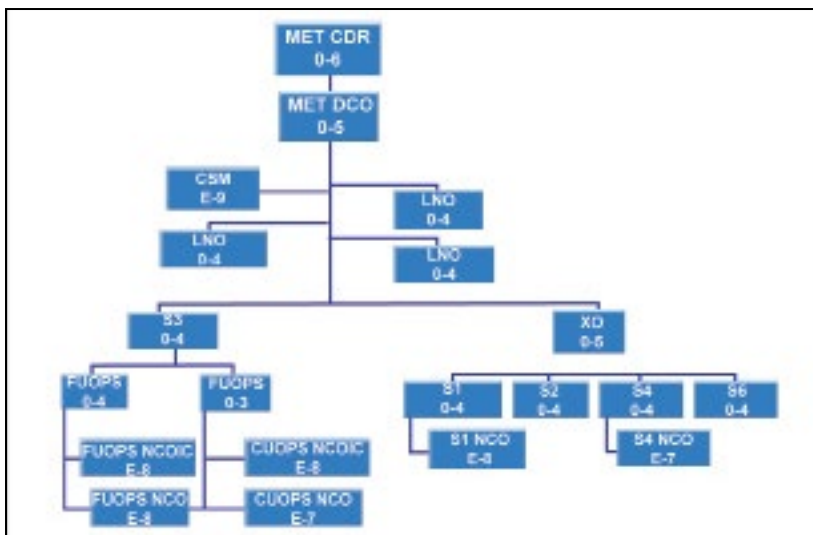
MET CDR
0-6

MET DCO
0-5

CSM
E-9

LNO
0-4

LNO
0-4

LNO
0-4

S3
0-4

XO
0-5

FUOPS
0-4

FUOPS
0-3

S1
0-4

S2
0-4

S4
0-4

S6
0-4

FUOPS NCOIC
E-8

CUOPS NCOIC
E-8

S1 NCO
E-8

S4 NCO
E-7

FUOPS NCO
E-8

CUOPS NCO
E-7